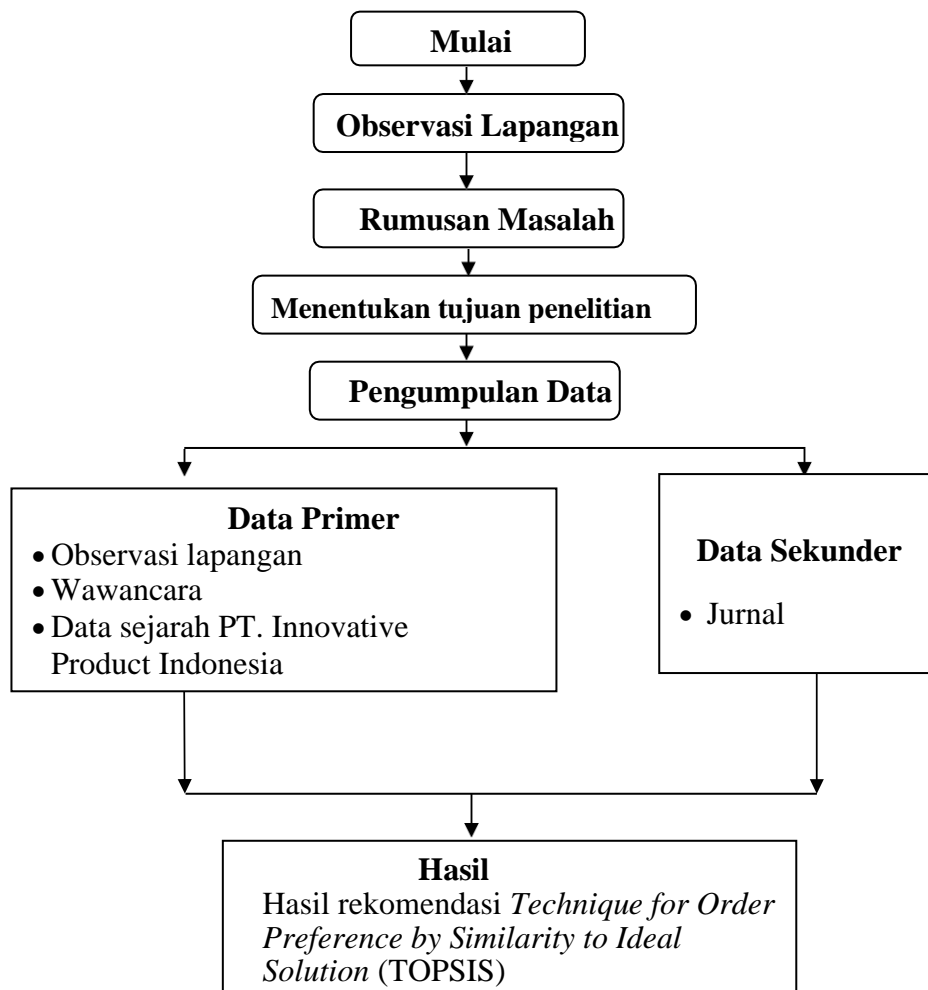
Mulai

Observasi Lapangan

Rumusan Masalah

Menentukan tujuan penelitian

Pengumpulan Data

Data Primer
- Observasi lapangan
- Wawancara
- Data sejarah PT. Innovative Product Indonesia

Data Sekunder
- Jurnal

Hasil
Hasil rekomendasi *Technique for Order Preference by Similarity to Ideal Solution* (TOPSIS)